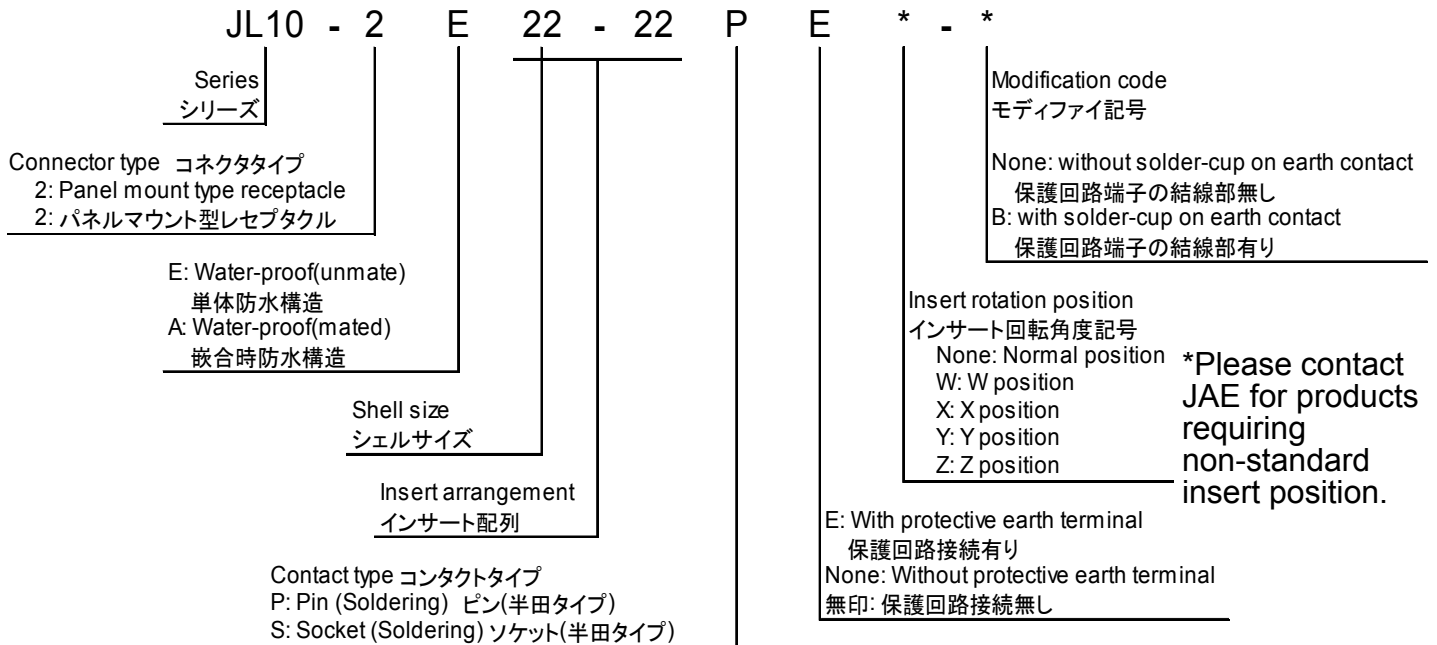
JL10 - 2 E 22 - 22 P E * - *

Series
シリーズ

Connector type コネクタタイプ
2: Panel mount type receptacle
2: パネルマウント型レセプタクル

E: Water-proof(unmate)
単体防水構造
A: Water-proof(mated)
嵌合時防水構造

Shell size
シェルサイズ

Insert arrangement
インサート配列

Contact type コンタクトタイプ
P: Pin (Soldering) ピン(半田タイプ)
S: Socket (Soldering) ソケット(半田タイプ)

Modification code
モディファイ記号

None: without solder-cup on earth contact
保護回路端子の結線部無し
B: with solder-cup on earth contact
保護回路端子の結線部有り

Insert rotation position
インサート回転角度記号
None: Normal position
W: W position
X: X position
Y: Y position
Z: Z position

*Please contact JAE for products requiring non-standard insert position.

E: With protective earth terminal
保護回路接続有り
None: Without protective earth terminal
無印: 保護回路接続無し